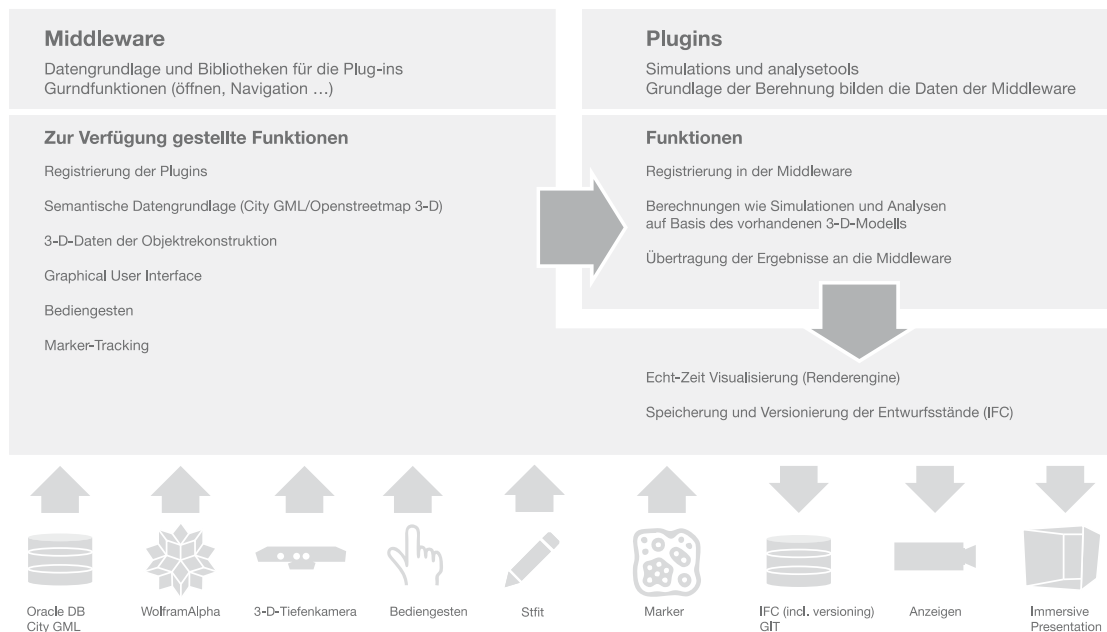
Middleware

Datengrundlage und Bibliotheken für die Plug-ins
Gurndfunktionen (öffnen, Navigation ...)

Zur Verfügung gestellte Funktionen

Registrierung der Plugins

Semantische Datengrundlage (City GML/Openstreetmap 3-D)

3-D-Daten der Objektrekonstruktion

Graphical User Interface

Bediengesten

Marker-Tracking

Plugins

Simulations und analysetools
Grundlage der Berehnung bilden die Daten der Middleware

Funktionen

Registrierung in der Middleware

Berechnungen wie Simulationen und Analysen auf Basis des vorhandenen 3-D-Modells

Übertragung der Ergebnisse an die Middleware

Echt-Zeit Visualisierung (Renderengine)

Speicherung und Versionierung der Entwurfsstände (IFC)

Oracle DB
City GML

WolframAlpha

3-D-Tiefenkamera

Bediengesten

Stfit

Marker

IFC (incl. versioning)
GIT

Anzeigen

Immersive
Presentation